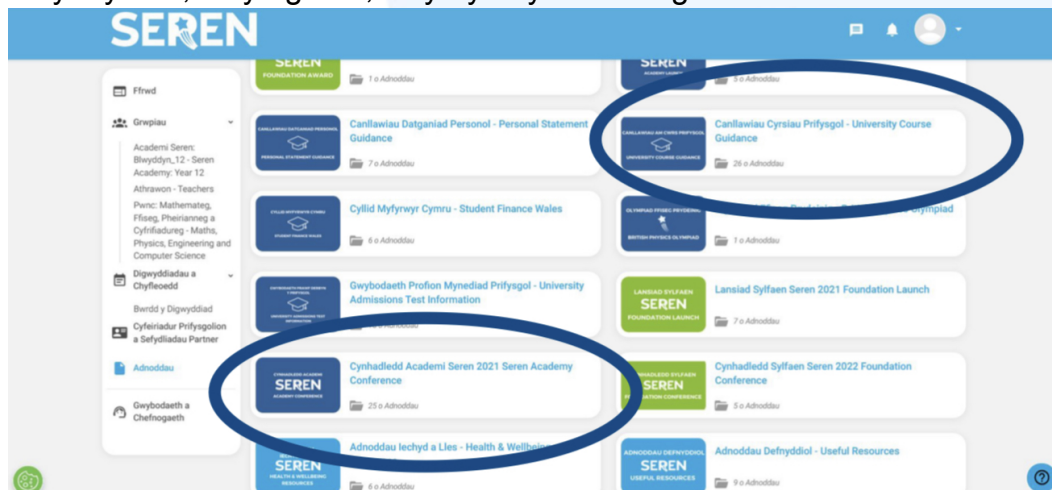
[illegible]

SEREN

Ffrwd

Grwpiau

Academi Seren: Blwyddyn_12 - Seren Academy: Year 12

Athrawon - Teachers

Pwnc: Mathemateg, Ffiseg, Pheirianneg a Cyfrifiadureg - Maths, Physics, Engineering and Computer Science

Digwyddiadau a Chyfleoedd

Bwrdd y Digwyddiad

Cyfeiriadur Prifysgolion a Sefydliadau Partner

Adnoddau

Gwybodaeth a Chefnogaeth

SEREN FOUNDATION AWARD

1 o Adnoddau

SEREN ACADEMY LAUNCH

5 o Adnoddau

CANLLAWIAU DATGANIAD PERSONOL PERSONAL STATEMENT GUIDANCE

Canllawiau Datganiad Personol - Personal Statement Guidance

7 o Adnoddau

CANLLAWIAU AM CWRS PRIFYSGOL UNIVERSITY COURSE GUIDANCE

Canllawiau Cyrsiau Prifysgol - University Course Guidance

26 o Adnoddau

CYLLID MYFYRWYR CYMRU STUDENT FINANCE WALES

Cyllid Myfyrwyr Cymru - Student Finance Wales

6 o Adnoddau

OLYMPIAD FFISEG PRYDEINIG BRITISH PHYSICS OLYMPIAD

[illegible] Olympiad

1 o Adnoddau

GWYBODAETH PROFION MYNEDIAD PRIFYSGOL UNIVERSITY ADMISSIONS TEST INFORMATION

Gwybodaeth Profion Mynediad Prifysgol - University Admissions Test Information

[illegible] Adnoddau

LANSIAD SYLFAEN SEREN FOUNDATION LAUNCH

Lansiad Sylfaen Seren 2021 Foundation Launch

7 o Adnoddau

CYNHADLEDD ACADEMI SEREN ACADEMY CONFERENCE

Cynhadledd Academi Seren 2021 Seren Academy Conference

25 o Adnoddau

SEREN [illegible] CONFERENCE

Cynhadledd Sylfaen Seren 2022 Foundation Conference

5 o Adnoddau

SEREN HEALTH & WELLBEING RESOURCES

Adnoddau Iechyd a Lles - Health & Wellbei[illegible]

6 o Adnoddau

ADNODDAU DEFNYDDIOL SEREN USEFUL RESOURCES

Adnoddau Defnyddiol - Useful Resources

9 o Adnoddau